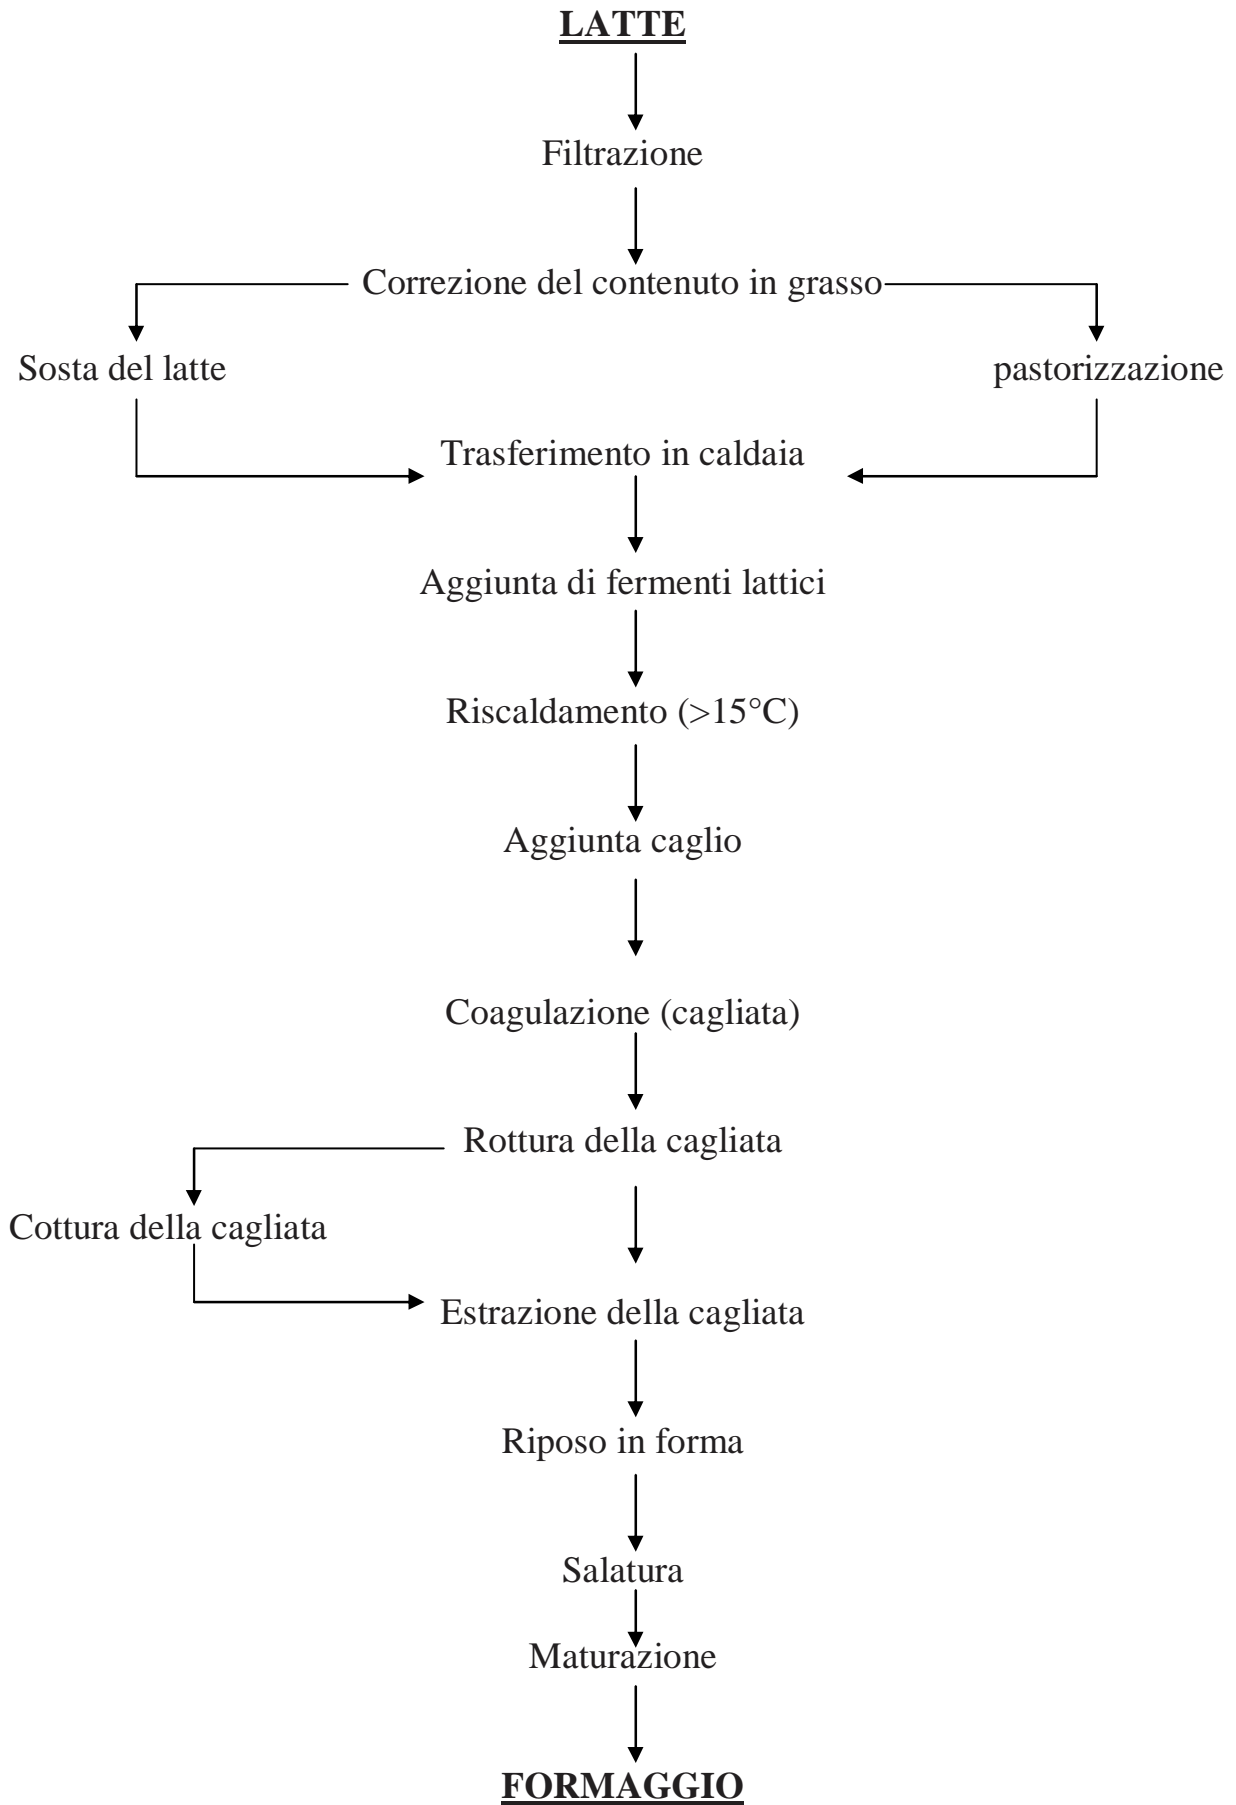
LATTE

Filtrazione

Correzione del contenuto in grasso

Sosta del latte

pastorizzazione

Trasferimento in caldaia

Aggiunta di fermenti lattici

Riscaldamento (>15°C)

Aggiunta caglio

Coagulazione (cagliata)

Rottura della cagliata

Cottura della cagliata

Estrazione della cagliata

Riposo in forma

Salatura

Maturazione

FORMAGGIO